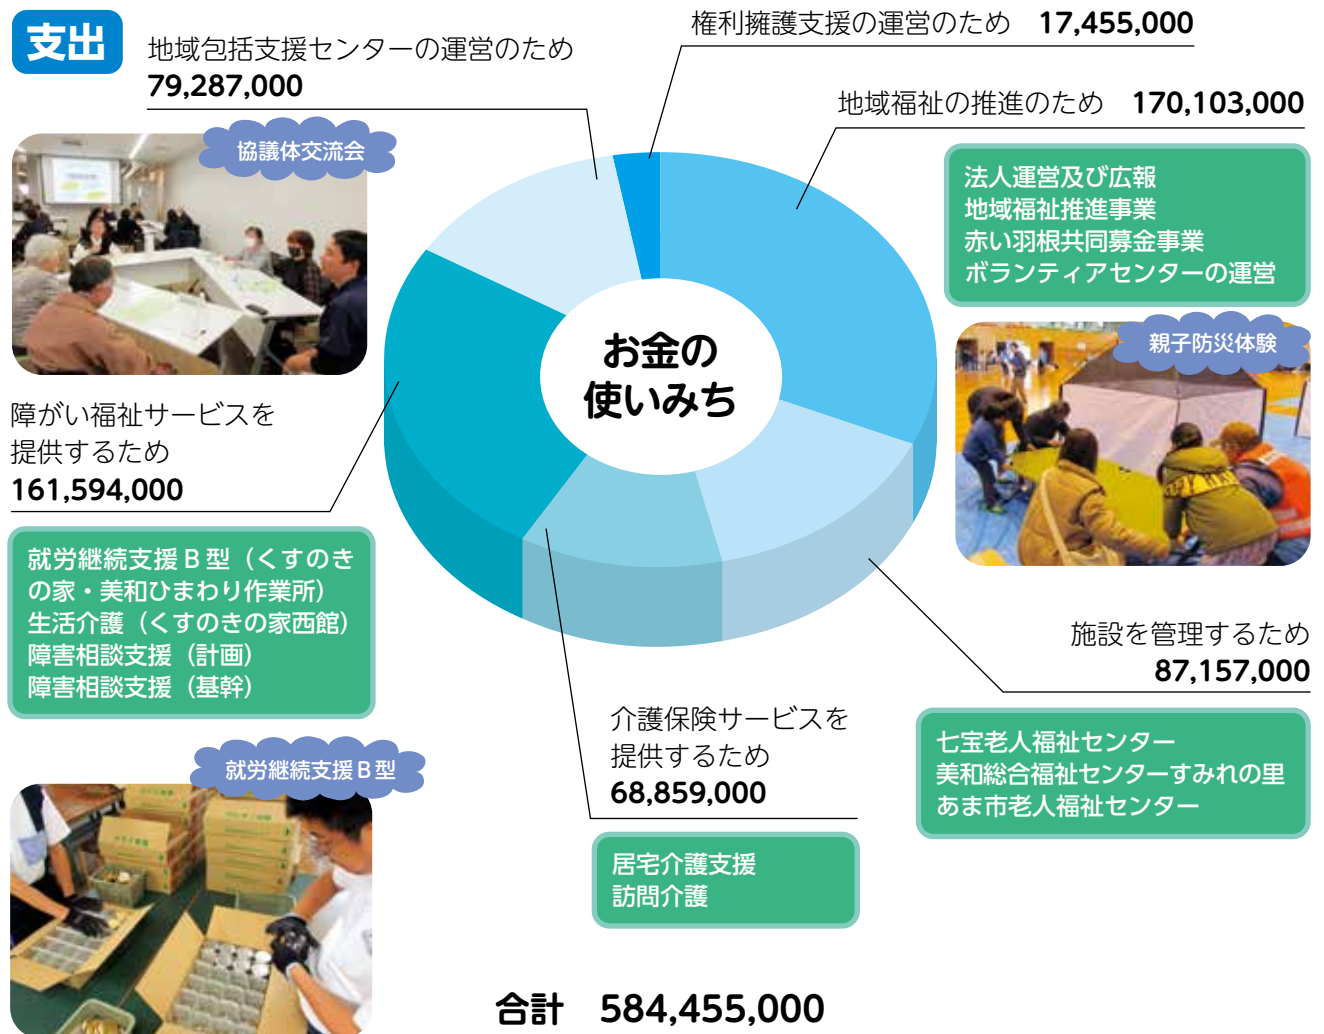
支出

地域包括支援センターの運営のため
79,287,000

権利擁護支援の運営のため　17,455,000

地域福祉の推進のため　170,103,000

法人運営及び広報
地域福祉推進事業
赤い羽根共同募金事業
ボランティアセンターの運営

協議体交流会

お金の
使いみち

親子防災体験

障がい福祉サービスを
提供するため
161,594,000

就労継続支援Ｂ型（くすのきの家・美和ひまわり作業所）
生活介護（くすのきの家西館）
障害相談支援（計画）
障害相談支援（基幹）

施設を管理するため
87,157,000

七宝老人福祉センター
美和総合福祉センターすみれの里
あま市老人福祉センター

就労継続支援Ｂ型

介護保険サービスを
提供するため
68,859,000

居宅介護支援
訪問介護

合計　584,455,000